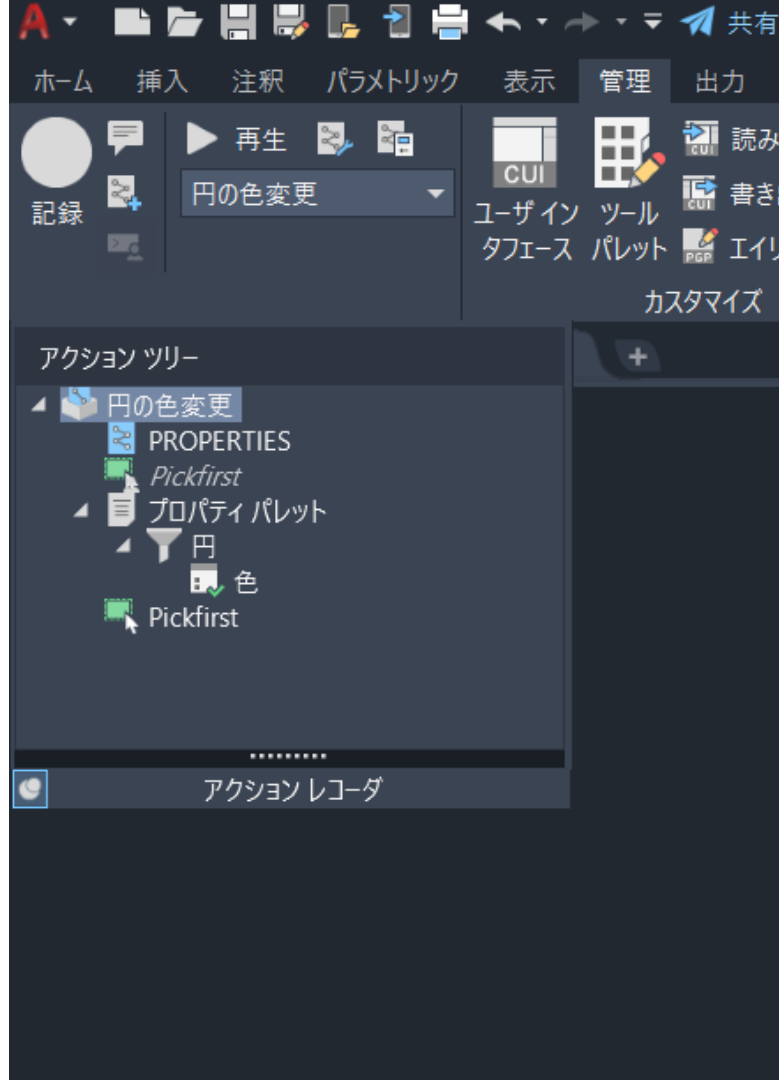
共有

ホーム 挿入 注釈 パラメトリック 表示 管理 出力

記録

再生

円の色変更

CUI

ユーザ インタフェース

ツール パレット

読み

書き

エイリ

CUI

CUI

PGP

カスタマイズ

アクション ツリー

円の色変更

PROPERTIES

Pickfirst

プロパティ パレット

円

色

Pickfirst

アクション レコーダ